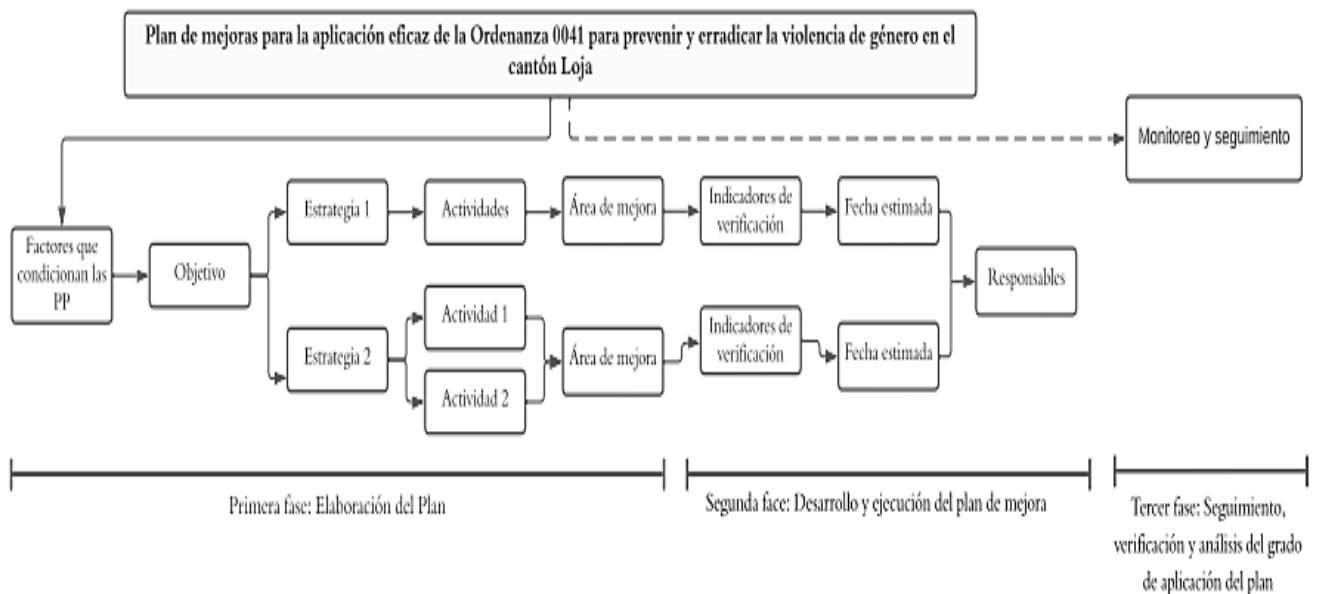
Plan de mejoras para la aplicación eficaz de la Ordenanza 0041 para prevenir y erradicar la violencia de género en el cantón Loja

Monitoreo y seguimiento

Factores que condicionan las PP

Objetivo

Estrategia 1

Actividades

Área de mejora

Indicadores de verificación

Fecha estimada

Responsables

Estrategia 2

Actividad 1

Actividad 2

Área de mejora

Indicadores de verificación

Fecha estimada

Primera fase: Elaboración del Plan

Segunda face: Desarrollo y ejecución del plan de mejora

Tercer fase: Seguimiento, verificación y análisis del grado de aplicación del plan